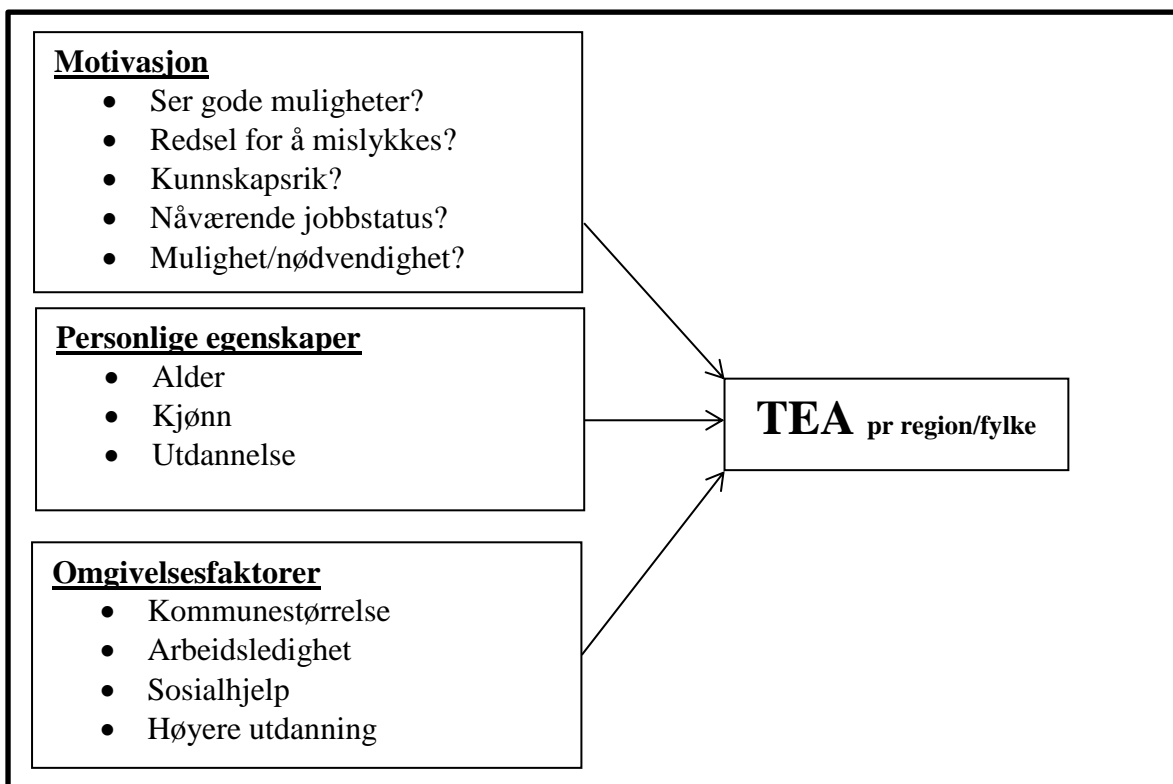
**Motivasjon**
- Ser gode muligheter?
- Redsel for å mislykkes?
- Kunnskapsrik?
- Nåværende jobbstatus?
- Mulighet/nødvendighet?

**Personlige egenskaper**
- Alder
- Kjønn
- Utdannelse

**Omgivelsesfaktorer**
- Kommunestørrelse
- Arbeidsledighet
- Sosialhjelp
- Høyere utdanning

**TEA pr region/fylke**